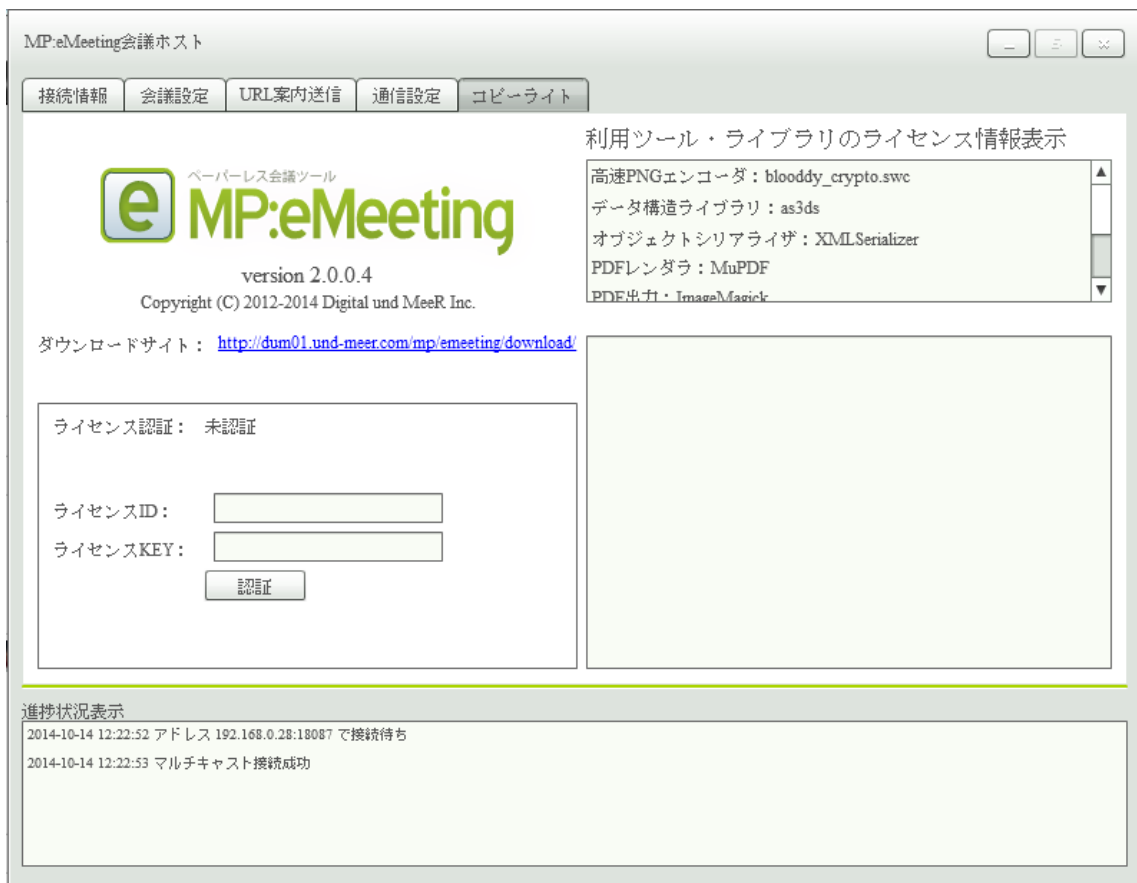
MP:eMeeting会議ホスト

接続情報 | 会議設定 | URL案内送信 | 通信設定 | コピーライト

ペーパーレス会議ツール
MP:eMeeting
version 2.0.0.4
Copyright (C) 2012-2014 Digital und MeeR Inc.

ダウンロードサイト： http://dum01.und-meer.com/mp/emeeting/download/

利用ツール・ライブラリのライセンス情報表示

高速PNGエンコーダ：blooddy_crypto.swc
データ構造ライブラリ：as3ds
オブジェクトシリアライザ：XMLSerializer
PDFレンダラ：MuPDF
PDF出力：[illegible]

ライセンス認証： 未認証

ライセンスID：
ライセンスKEY：
認証

進捗状況表示
2014-10-14 12:22:52 アドレス 192.168.0.28:18087 で接続待ち
2014-10-14 12:22:53 マルチキャスト接続成功